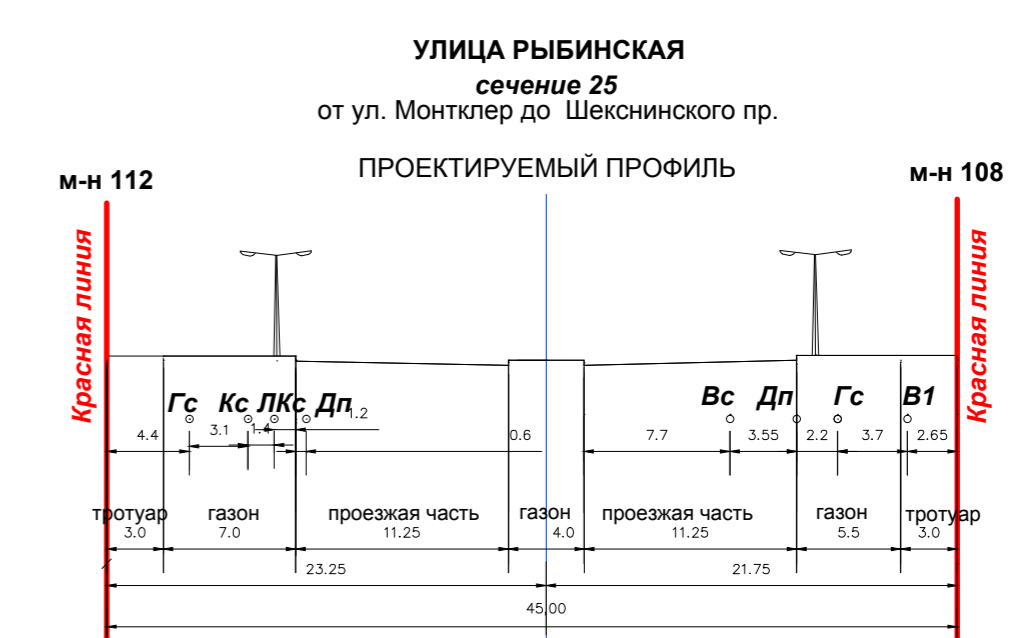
УЛИЦА РЫБИНСКАЯ
сечение 25
от ул. Монтклер до Шекснинского пр.

ПРОЕКТИРУЕМЫЙ ПРОФИЛЬ

м-н 112

м-н 108

Красная линия

Красная линия

Гс Кс ЛКс Дп

Вс Дп Гс В1

4.4 3.1 1.4 1.2 0.6 7.7 3.55 2.2 3.7 2.65

тротуар 3.0
газон 7.0
проезжая часть 11.25
газон 4.0
проезжая часть 11.25
газон 5.5
тротуар 3.0

23.25 21.75

45.00